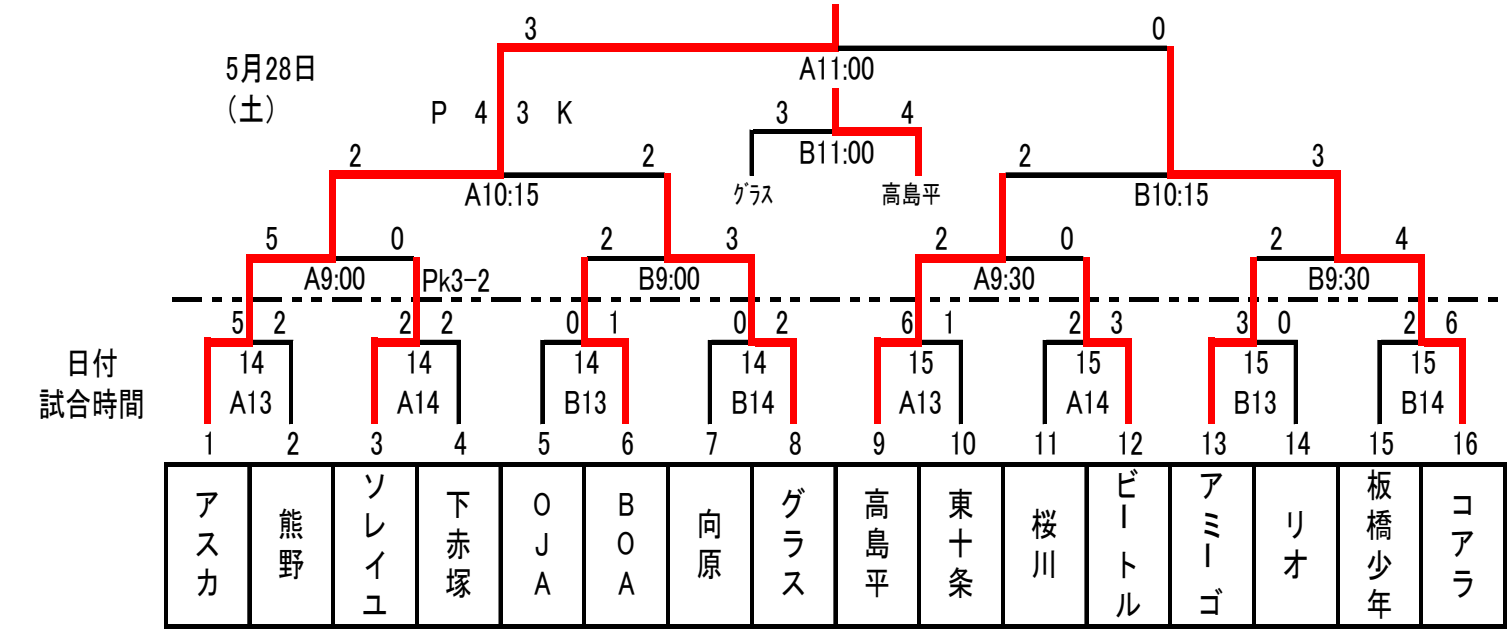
3 0
5月28日
（土）
A11:00
P 4 3 K
3 4
B11:00
2 2 2 3
A10:15 グラス 高島平 B10:15
5 0 2 3 2 0 2 4
A9:00 Pk3-2 B9:00 A9:30 B9:30
5 2 2 2 0 1 0 2 6 1 2 3 3 0 2 6
日付
試合時間
14 A13 14 A14 14 B13 14 B14 15 A13 15 A14 15 B13 15 B14
1 2 3 4 5 6 7 8 9 10 11 12 13 14 15 16

| アスカ | 熊野 | ソレイユ | 下赤塚 | OJA | BOA | 向原 | グラス | 高島平 | 東十条 | 桜川 | ビートル | アミーゴ | リオ | 板橋少年 | コアラ |